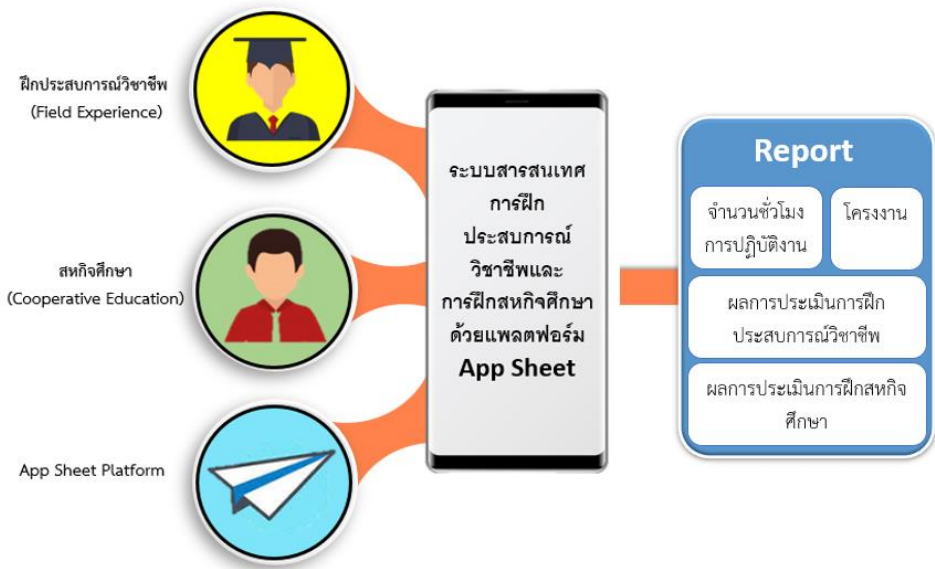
ฝึกประสบการณ์วิชาชีพ
(Field Experience)

สหกิจศึกษา
(Cooperative Education)

App Sheet Platform

ระบบสารสนเทศการฝึกประสบการณ์วิชาชีพและการฝึกสหกิจศึกษาด้วยแพลตฟอร์ม
App Sheet

Report

จำนวนชั่วโมงการปฏิบัติงาน

โครงงาน

ผลการประเมินการฝึกประสบการณ์วิชาชีพ

ผลการประเมินการฝึกสหกิจศึกษา